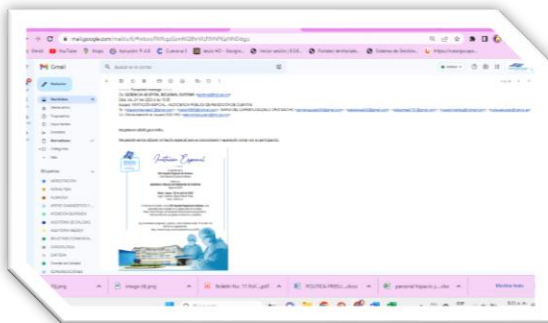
mail.google.com

Gmail

Redactar

Recibidos

Destacados

Pospuestos

Enviados

Borradores

Categorías

Más

Etiquetas

Respetuoso saludo para todos.

Invitación Especial

image (4).png

image (4).png

Boletín No. 11 Pol...pdf

POLITICA PREGU....docx

personal hspa in ...xlsx

Mostrar todo